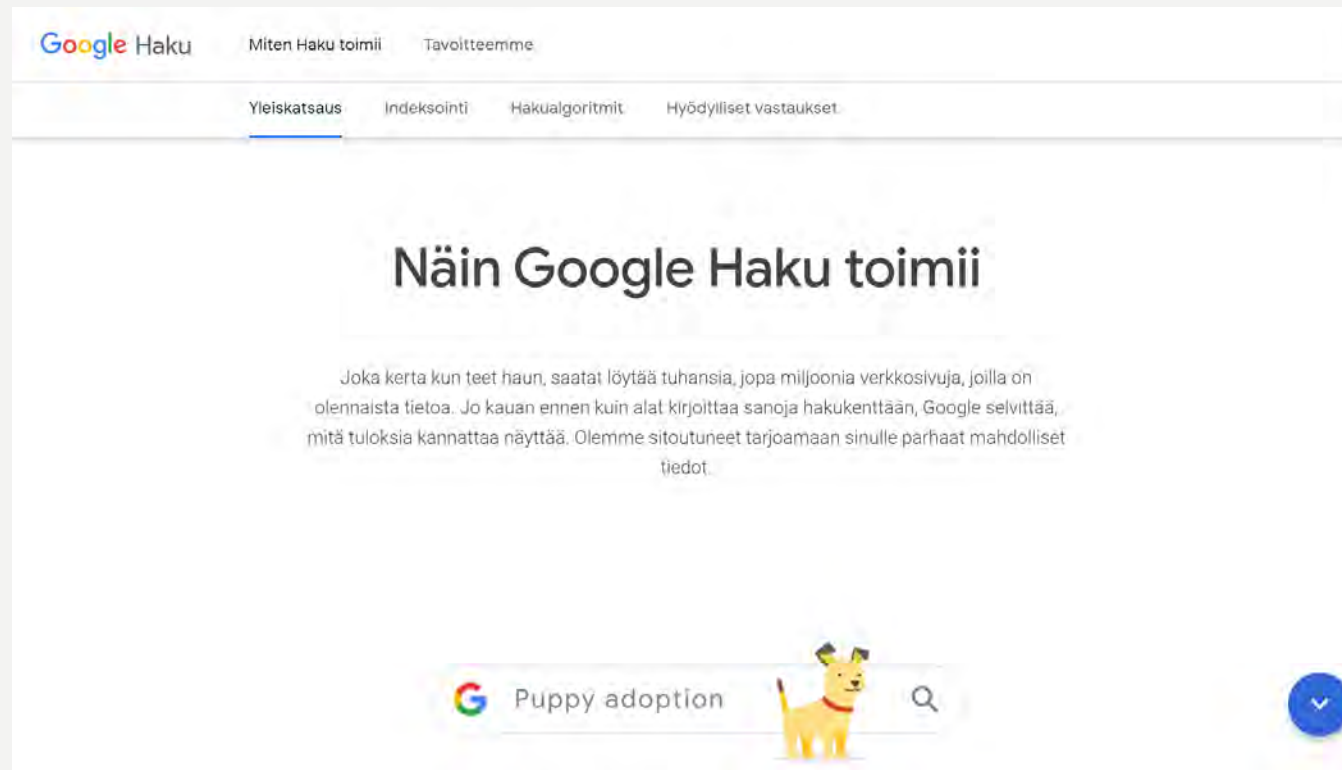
Google Haku

Miten Haku toimii

Tavoitteemme

Yleiskatsaus

Indeksointi

Hakualgoritmit

Hyödylliset vastaukset

Näin Google Haku toimii

Joka kerta kun teet haun, saatat löytää tuhansia, jopa miljoonia verkkosivuja, joilla on olennaista tietoa. Jo kauan ennen kuin alat kirjoittaa sanoja hakukenttään, Google selvittää, mitä tuloksia kannattaa näyttää. Olemme sitoutuneet tarjoamaan sinulle parhaat mahdolliset tiedot.

G

Puppy adoption